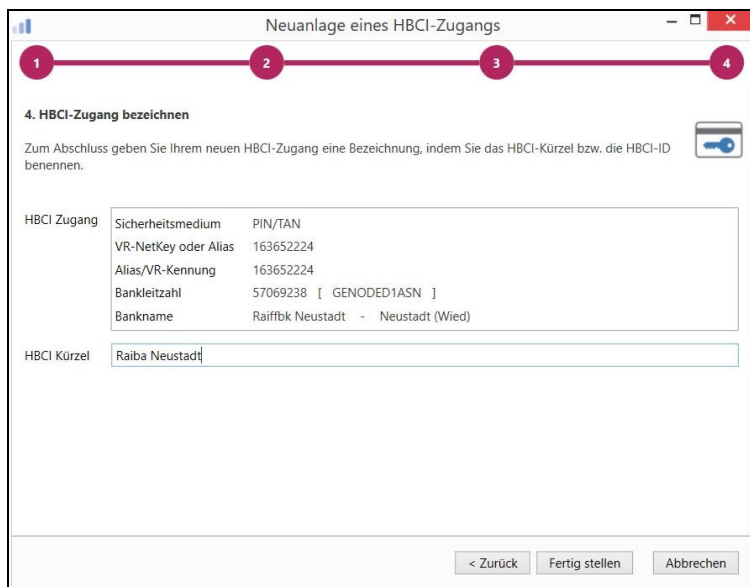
Neuanlage eines HBCI-Zugangs

1 2 3 4

4. HBCI-Zugang bezeichnen

Zum Abschluss geben Sie Ihrem neuen HBCI-Zugang eine Bezeichnung, indem Sie das HBCI-Kürzel bzw. die HBCI-ID benennen.

HBCI Zugang

| | |
|---|---|
| Sicherheitsmedium | PIN/TAN |
| VR-NetKey oder Alias | 163652224 |
| Alias/VR-Kennung | 163652224 |
| Bankleitzahl | 57069238 [ GENODED1ASN ] |
| Bankname | Raiffbk Neustadt - Neustadt (Wied) |

HBCI Kürzel Raiba Neustadt

< Zurück Fertig stellen Abbrechen